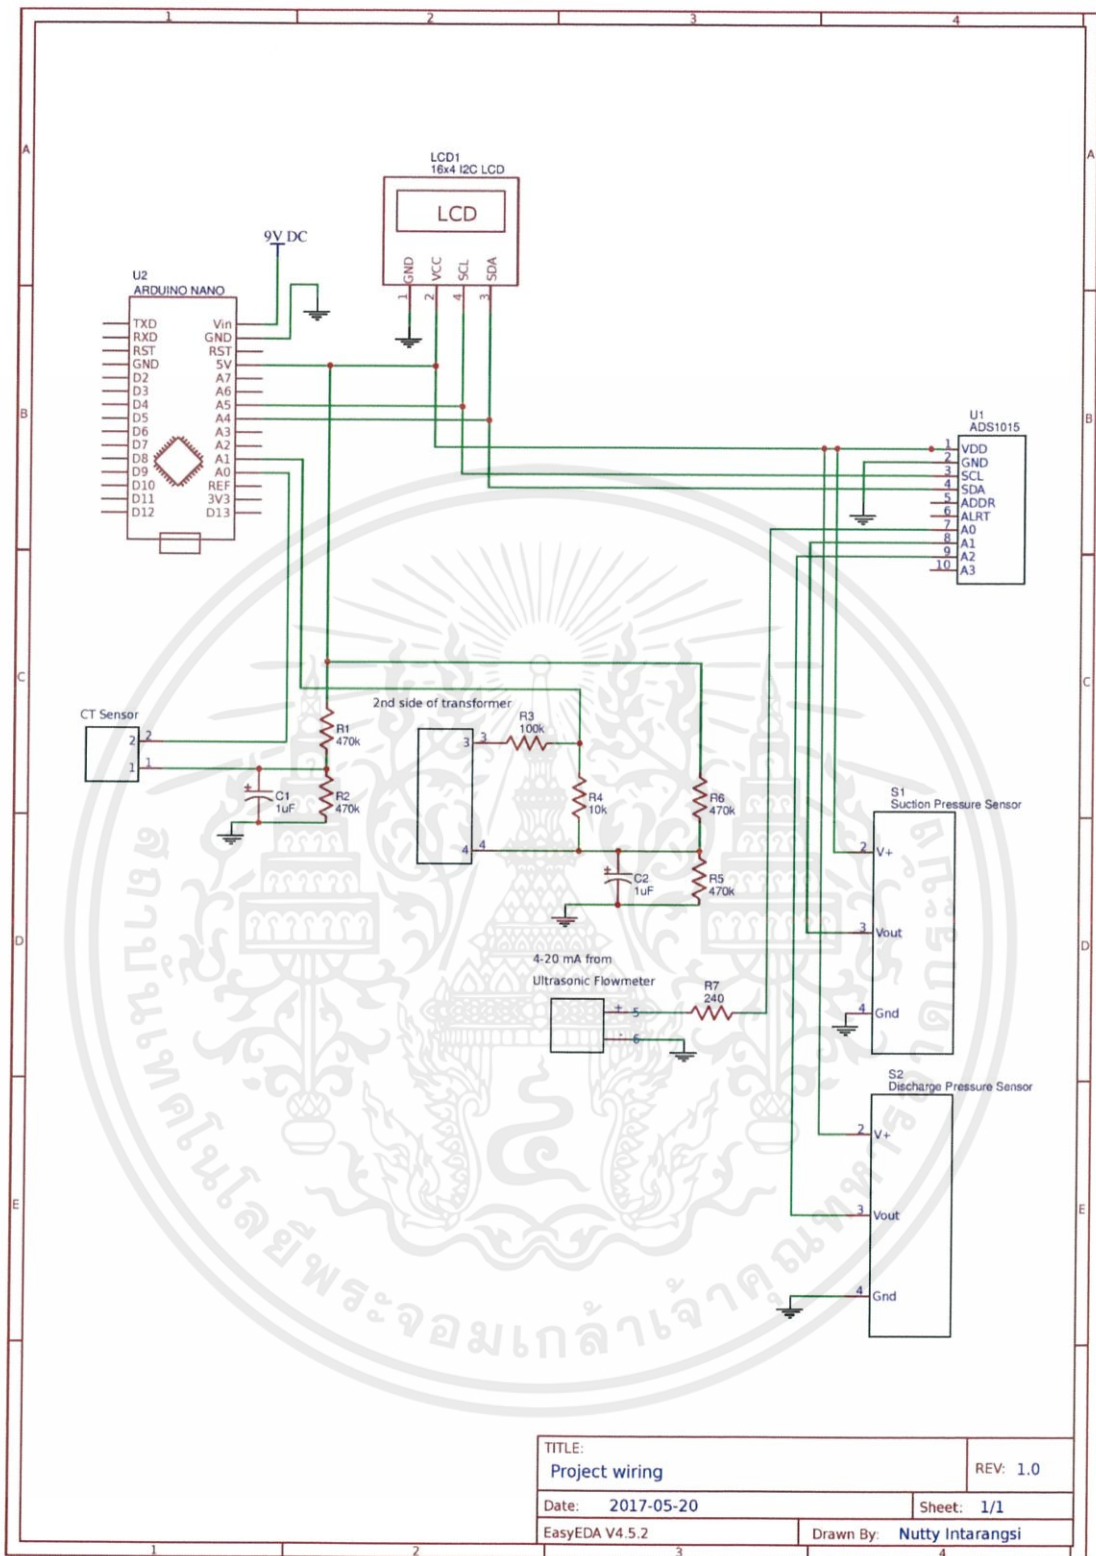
1 2 3 4

A B C D E

LCD1
16x4 I2C LCD
LCD
GND VCC SCL SDA
1 2 4 3

9V DC

U2
ARDUINO NANO
TXD RXD RST GND D2 D3 D4 D5 D6 D7 D8 D9 D10 D11 D12
Vin GND RST 5V A7 A6 A5 A4 A3 A2 A1 A0 REF 3V3 D13

U1
ADS1015
1 VDD
2 GND
3 SCL
4 SDA
5 ADDR
6 ALRT
7 A0
8 A1
9 A2
10 A3

CT Sensor
2 2
1 1

R1
470k
R2
470k
C1
1uF

2nd side of transformer
3 3
4 4
R3
100k
R4
10k
R6
470k
R5
470k
C2
1uF

S1
Suction Pressure Sensor
2 V+
3 Vout
4 Gnd

4-20 mA from
Ultrasonic Flowmeter
+ 5
- 6
R7
240

S2
Discharge Pressure Sensor
2 V+
3 Vout
4 Gnd

สถาบันเทคโนโลยีพระจอมเกล้าเจ้าคุณทหารลาดกระบัง

| TITLE: Project wiring | | REV: 1.0 |
|---|---|---|
| Date: 2017-05-20 | | Sheet: 1/1 |
| EasyEDA V4.5.2 | Drawn By: Nutty Intarangsi | |